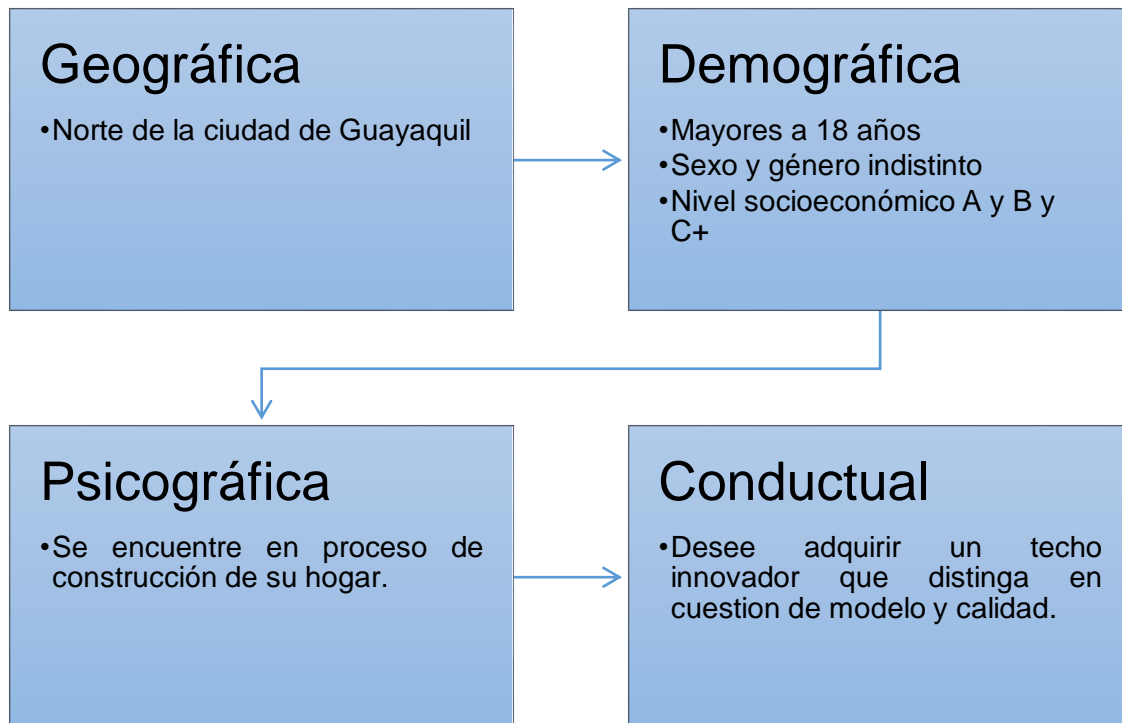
Geográfica

•Norte de la ciudad de Guayaquil

Demográfica

•Mayores a 18 años
•Sexo y género indistinto
•Nivel socioeconómico A y B y C+

Psicográfica

•Se encuentre en proceso de construcción de su hogar.

Conductual

•Desee adquirir un techo innovador que distinga en cuestion de modelo y calidad.